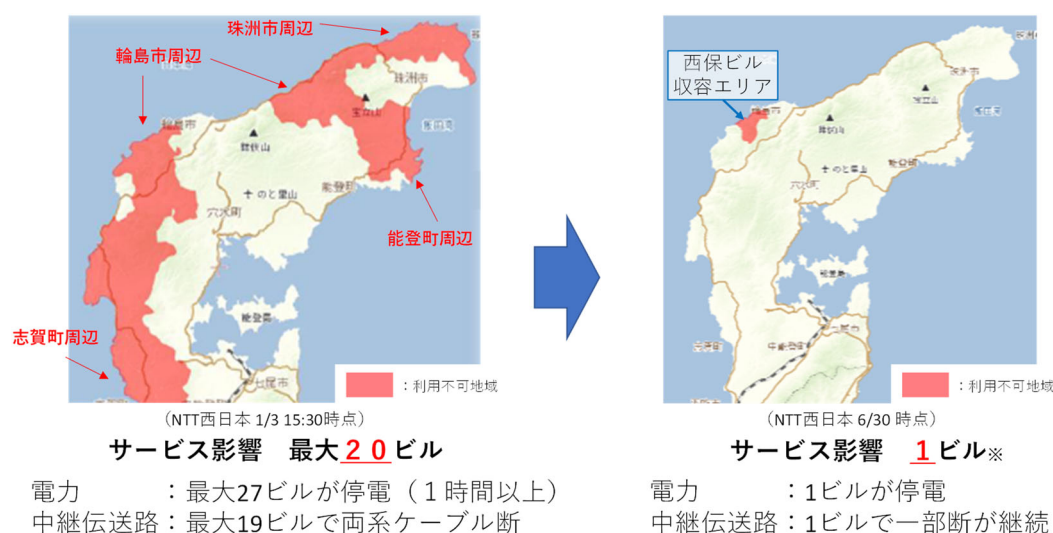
珠洲市周辺

輪島市周辺

能登町周辺

志賀町周辺

輪島市

珠洲市

宝立山

鉢伏山

のと里山

能登町

穴水町

能登島

七尾市

：利用不可地域

(NTT西日本 1/3 15:30時点)

サービス影響　最大２０ビル

電力　　　：最大27ビルが停電（１時間以上）
中継伝送路：最大19ビルで両系ケーブル断

西保ビル
収容エリア

珠洲市

宝立山

鉢伏山

のと里山

能登町

穴水町

能登島

七尾市

：利用不可地域

(NTT西日本 6/30 時点)

サービス影響　１ビル※

電力　　　：1ビルが停電
中継伝送路：1ビルで一部断が継続